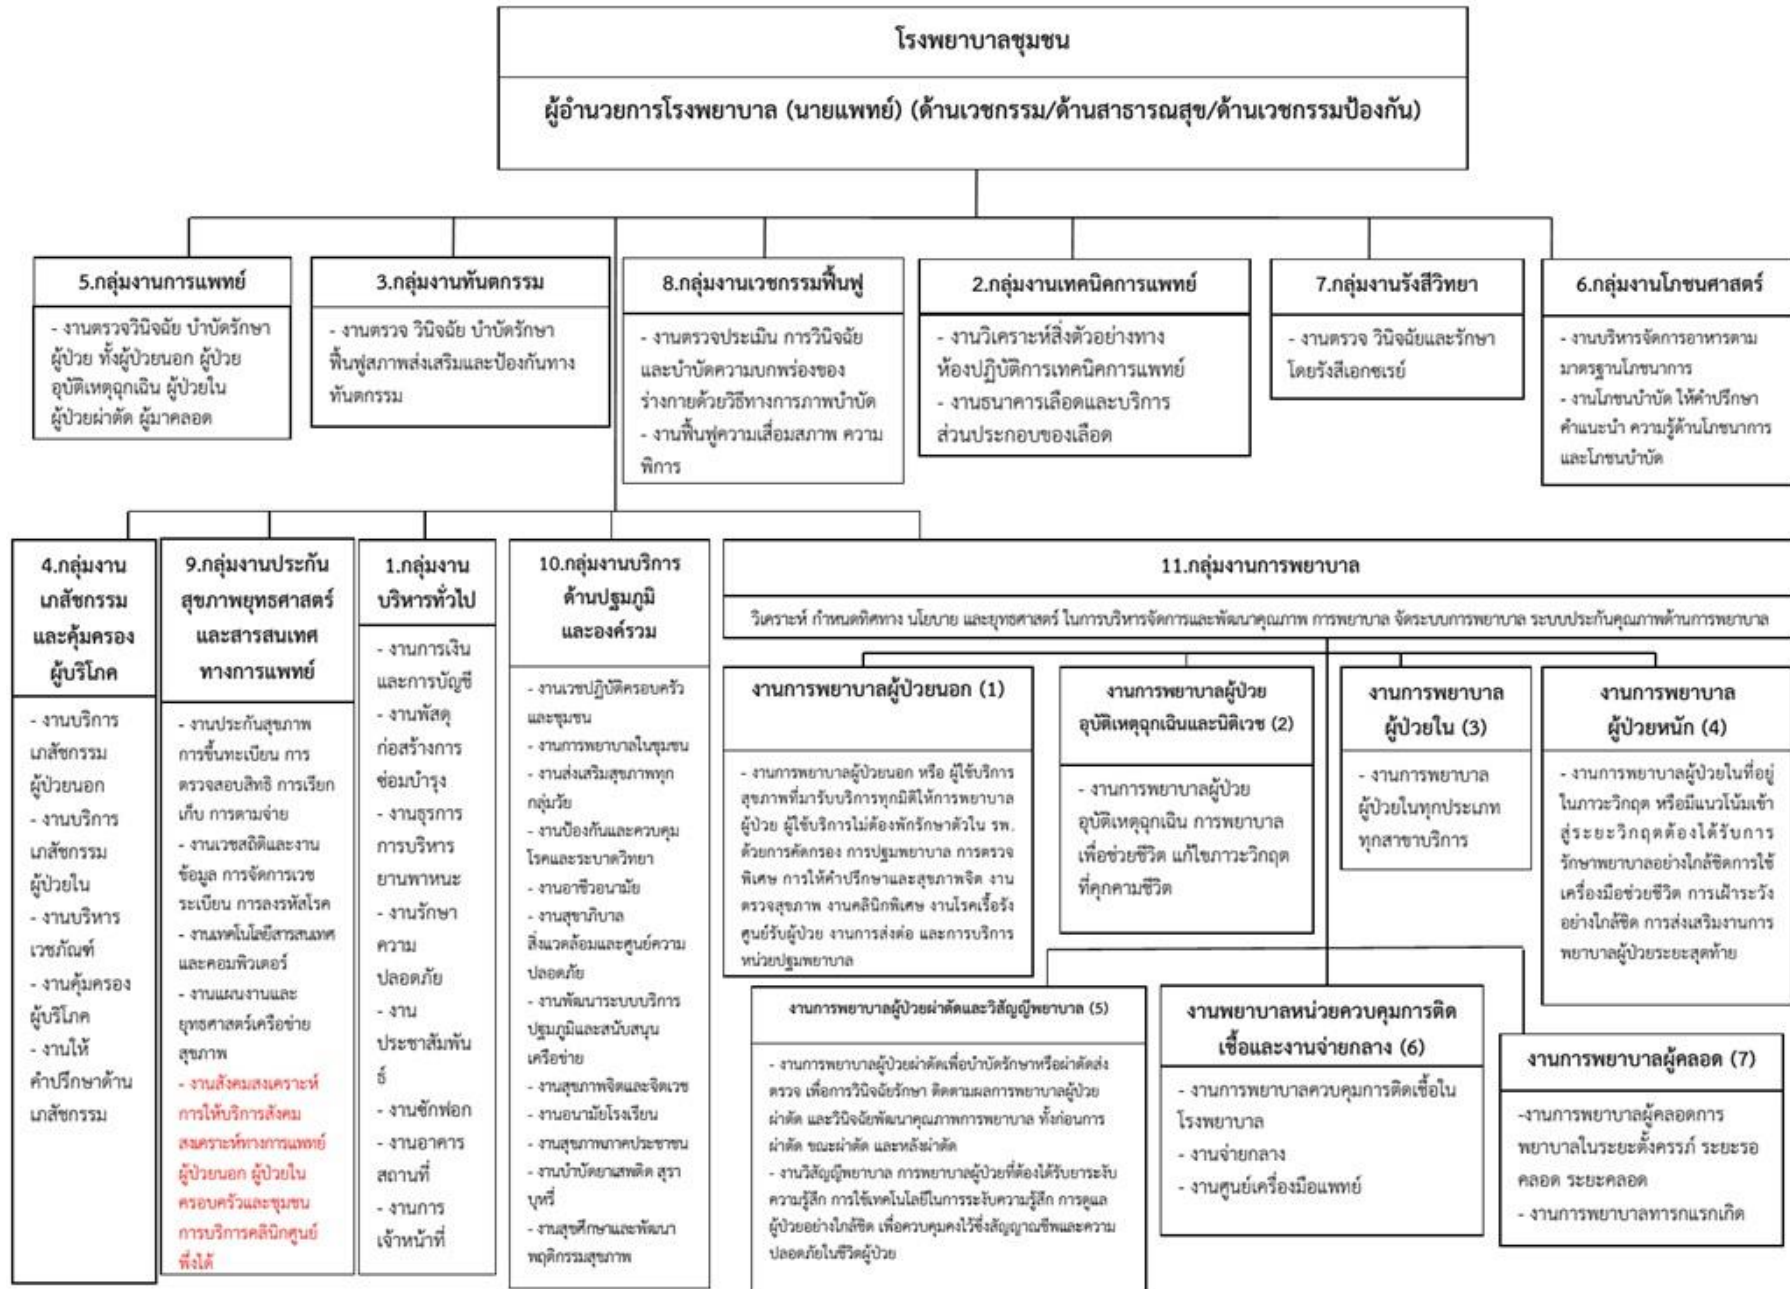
โรงพยาบาลชุมชน

ผู้อำนวยการโรงพยาบาล (นายแพทย์) (ด้านเวชกรรม/ด้านสาธารณสุข/ด้านเวชกรรมป้องกัน)

5.กลุ่มงานการแพทย์

- งานตรวจวินิจฉัย บำบัดรักษาผู้ป่วย ทั้งผู้ป่วยนอก ผู้ป่วยอุบัติเหตุฉุกเฉิน ผู้ป่วยในผู้ป่วยผ่าตัด ผู้มาคลอด

3.กลุ่มงานทันตกรรม

- งานตรวจ วินิจฉัย บำบัดรักษาฟื้นฟูสภาพส่งเสริมและป้องกันทางทันตกรรม

8.กลุ่มงานเวชกรรมฟื้นฟู

- งานตรวจประเมิน การวินิจฉัยและบำบัดความบกพร่องของร่างกายด้วยวิธีทางการภาพบำบัด
- งานฟื้นฟูความเสื่อมสภาพ ความพิการ

2.กลุ่มงานเทคนิคการแพทย์

- งานวิเคราะห์สิ่งตัวอย่างทางห้องปฏิบัติการเทคนิคการแพทย์
- งานธนาคารเลือดและบริการส่วนประกอบของเลือด

7.กลุ่มงานรังสีวิทยา

- งานตรวจ วินิจฉัยและรักษาโดยรังสีเอกซเรย์

6.กลุ่มงานโภชนศาสตร์

- งานบริหารจัดการอาหารตามมาตรฐานโภชนาการ
- งานโภชนบำบัด ให้คำปรึกษา คำแนะนำ ความรู้ด้านโภชนาการและโภชนบำบัด

4.กลุ่มงานเภสัชกรรมและคุ้มครองผู้บริโภค

- งานบริการเภสัชกรรมผู้ป่วยนอก
- งานบริการเภสัชกรรมผู้ป่วยใน
- งานบริหารเวชภัณฑ์
- งานคุ้มครองผู้บริโภค
- งานให้คำปรึกษาด้านเภสัชกรรม

9.กลุ่มงานประกันสุขภาพยุทธศาสตร์และสารสนเทศทางการแพทย์

- งานประกันสุขภาพ การขึ้นทะเบียน การตรวจสอบสิทธิ การเรียกเก็บ การตามจ่าย
- งานเวชสถิติและงานข้อมูล การจัดการเวชระเบียน การลงรหัสโรค
- งานเทคโนโลยีสารสนเทศและคอมพิวเตอร์
- งานแผนงานและยุทธศาสตร์เครือข่ายสุขภาพ
- งานสังคมสงเคราะห์ การให้บริการสังคมสงเคราะห์ทางการแพทย์ ผู้ป่วยนอก ผู้ป่วยใน ครอบครัวและชุมชน การบริการคลินิกศูนย์พึ่งได้

1.กลุ่มงานบริหารทั่วไป

- งานการเงินและการบัญชี
- งานพัสดุก่อสร้างการซ่อมบำรุง
- งานธุรการ การบริหารยานพาหนะ
- งานรักษาความปลอดภัย
- งานประชาสัมพันธ์
- งานซักฟอก
- งานอาคารสถานที่
- งานการเจ้าหน้าที่

10.กลุ่มงานบริการด้านปฐมภูมิและองค์รวม

- งานเวชปฏิบัติครอบครัวและชุมชน
- งานการพยาบาลในชุมชน
- งานส่งเสริมสุขภาพทุกกลุ่มวัย
- งานป้องกันและควบคุมโรคและระบาดวิทยา
- งานอาชีวอนามัย
- งานสุขาภิบาลสิ่งแวดล้อมและศูนย์ความปลอดภัย
- งานพัฒนาระบบบริการปฐมภูมิและสนับสนุนเครือข่าย
- งานสุขภาพจิตและจิตเวช
- งานอนามัยโรงเรียน
- งานสุขภาพภาคประชาชน
- งานบำบัดยาเสพติด สุราบุหรี่
- งานสุขศึกษาและพัฒนาพฤติกรรมสุขภาพ

11.กลุ่มงานการพยาบาล

วิเคราะห์ กำหนดทิศทาง นโยบาย และยุทธศาสตร์ ในการบริหารจัดการและพัฒนาคุณภาพ การพยาบาล จัดระบบการพยาบาล ระบบประกันคุณภาพด้านการพยาบาล

งานการพยาบาลผู้ป่วยนอก (1)

- งานการพยาบาลผู้ป่วยนอก หรือ ผู้ใช้บริการสุขภาพที่มารับบริการทุกมิติให้การพยาบาลผู้ป่วย ผู้ใช้บริการไม่ต้องพักรักษาตัวใน รพ. ด้วยการคัดกรอง การปฐมพยาบาล การตรวจพิเศษ การให้คำปรึกษาและสุขภาพจิต งานตรวจสุขภาพ งานคลินิกพิเศษ งานโรคเรื้อรัง ศูนย์รับผู้ป่วย งานการส่งต่อ และการบริการหน่วยปฐมพยาบาล

งานการพยาบาลผู้ป่วยอุบัติเหตุฉุกเฉินและนิติเวช (2)

- งานการพยาบาลผู้ป่วยอุบัติเหตุฉุกเฉิน การพยาบาลเพื่อช่วยชีวิต แก้ไขภาวะวิกฤตที่คุกคามชีวิต

งานการพยาบาลผู้ป่วยใน (3)

- งานการพยาบาลผู้ป่วยในทุกประเภททุกสาขาบริการ

งานการพยาบาลผู้ป่วยหนัก (4)

- งานการพยาบาลผู้ป่วยในที่อยู่ในภาวะวิกฤต หรือมีแนวโน้มเข้าสู่ระยะวิกฤตต้องได้รับการรักษาพยาบาลอย่างใกล้ชิดการใช้เครื่องมือช่วยชีวิต การเฝ้าระวังอย่างใกล้ชิด การส่งเสริมงานการพยาบาลผู้ป่วยระยะสุดท้าย

งานการพยาบาลผู้ป่วยผ่าตัดและวิสัญญีพยาบาล (5)

- งานการพยาบาลผู้ป่วยผ่าตัดเพื่อบำบัดรักษาหรือผ่าตัดส่งตรวจ เพื่อการวินิจฉัยรักษา ติดตามผลการพยาบาลผู้ป่วยผ่าตัด และวินิจฉัยพัฒนาคุณภาพการพยาบาล ทั้งก่อนการผ่าตัด ขณะผ่าตัด และหลังผ่าตัด
- งานวิสัญญีพยาบาล การพยาบาลผู้ป่วยที่ต้องได้รับยาระงับความรู้สึก การใช้เทคโนโลยีในการระงับความรู้สึก การดูแลผู้ป่วยอย่างใกล้ชิด เพื่อควบคุมคงไว้ซึ่งสัญญาณชีพและความปลอดภัยในชีวิตผู้ป่วย

งานพยาบาลหน่วยควบคุมการติดเชื้อและงานจ่ายกลาง (6)

- งานการพยาบาลควบคุมการติดเชื้อในโรงพยาบาล
- งานจ่ายกลาง
- งานศูนย์เครื่องมือแพทย์

งานการพยาบาลผู้คลอด (7)

-งานการพยาบาลผู้คลอดการพยาบาลในระยะตั้งครรภ์ ระยะรอคลอด ระยะคลอด
- งานการพยาบาลทารกแรกเกิด